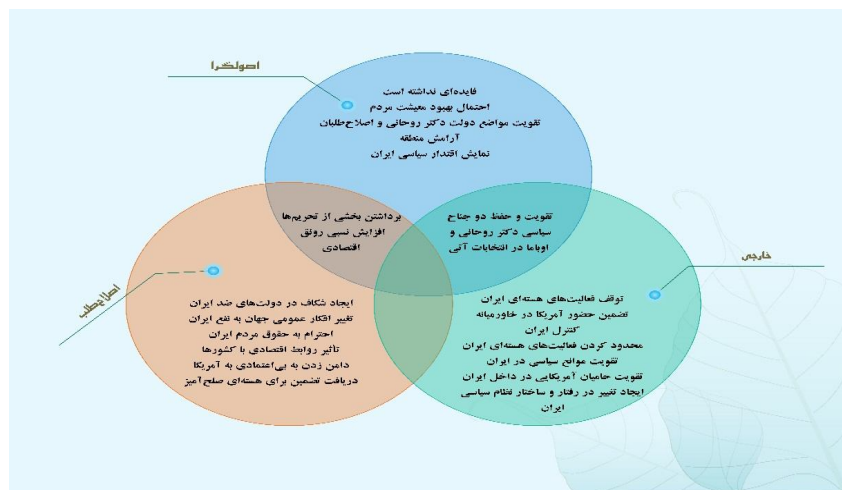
اصولگرا

فایده‌ای نداشته است
احتمال بهبود معیشت مردم
تقویت مواضع دولت دکتر روحانی و اصلاح‌طلبان
آرامش منطقه
نمایش اقتدار سیاسی ایران

برداشتن بخشی از تحریم‌ها
افزایش نسبی رونق
اقتصادی

تقویت و حفظ دو جناح
سیاسی دکتر روحانی و
اوباما در انتخابات آتی

خارجی

اصلاح‌طلب

ایجاد شکاف در دولت‌های ضد ایران
تغییر افکار عمومی جهان به نفع ایران
احترام به حقوق مردم ایران
تاثیر روابط اقتصادی با کشورها
دامن زدن به بی‌اعتمادی به آمریکا
دریافت تضمین برای هسته‌ای صلح‌آمیز

توقف فعالیت‌های هسته‌ای ایران
تضمین حضور آمریکا در خاورمیانه
کنترل ایران
محدود کردن فعالیت‌های هسته‌ای ایران
تقویت موانع سیاسی در ایران
تقویت حامیان آمریکایی در داخل ایران
ایجاد تغییر در رفتار و ساختار نظام سیاسی
ایران